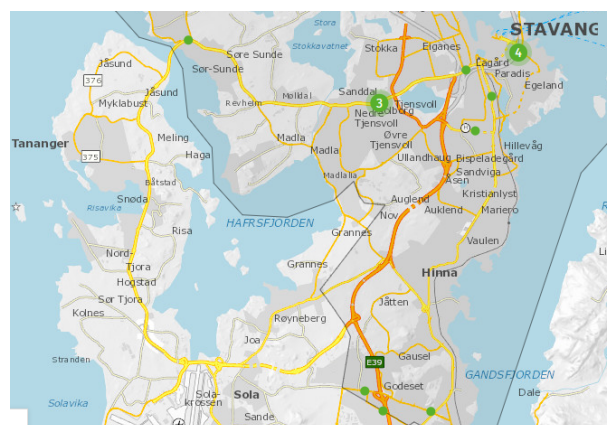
STAVANG
Store
Stokkavatnet
Stokka
Eiganes
Søre Sunde
Sør-Sunde
Jåsund
376
Jåsund
Myklabust
Revheim
Møllebl
Sanddal
Nedre Tjensvoll
Tjensvoll
Lagård
Paradis
Egeland
Hillevåg
Tananger
375
Meling
Haga
Madla
Madla
Øvre Tjensvoll
Ullandhaug
Bispeladegård
Sandviga
Åsen
Kristianlyst
Båtstad
Risavika
Snøda
Madlaila
HAFRSFJORDEN
Augland
Auklend
Mariero
Nov
Risa
Grannes
Vaulen
Nord-Tjora
Hogstad
Sør Tjora
Grannes
Hinna
Jåtten
Kolnes
Røyneberg
Joa
E39
Gausel
Stranden
GANDSFJORDEN
Godeset
Solavika
Sola-krossen
Sola
Sande
Dale
3
4